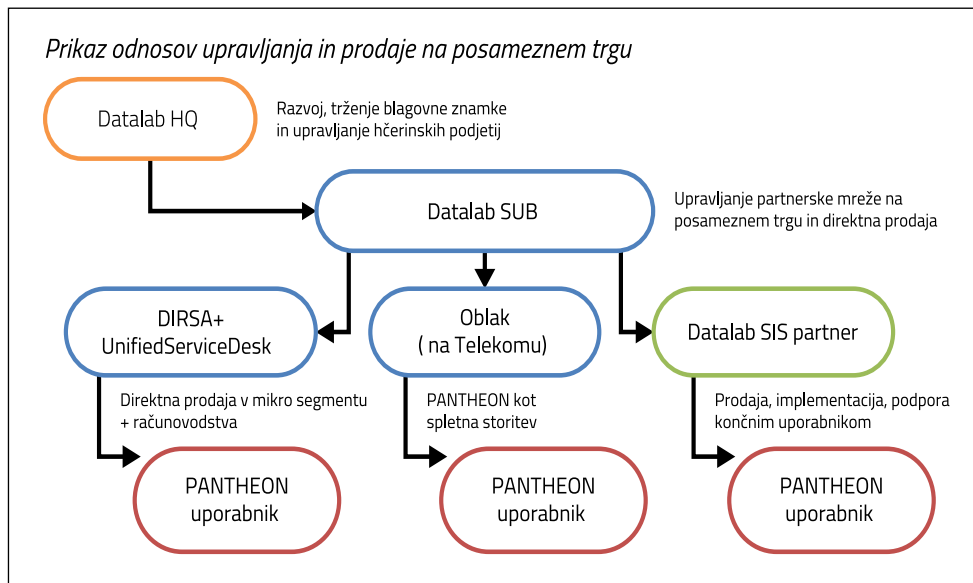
Prikaz odnosov upravljanja in prodaje na posameznem trgu

Datalab HQ

Razvoj, trženje blagovne znamke in upravljanje hčerinskih podjetij

Datalab SUB

Upravljanje partnerske mreže na posameznem trgu in direktna prodaja

DIRSA+ UnifiedServiceDesk

Oblak ( na Telekomu)

Datalab SIS partner

Direktna prodaja v mikro segmentu + računovodstva

PANTHEON kot spletna storitev

Prodaja, implementacija, podpora končnim uporabnikom

PANTHEON uporabnik

PANTHEON uporabnik

PANTHEON uporabnik